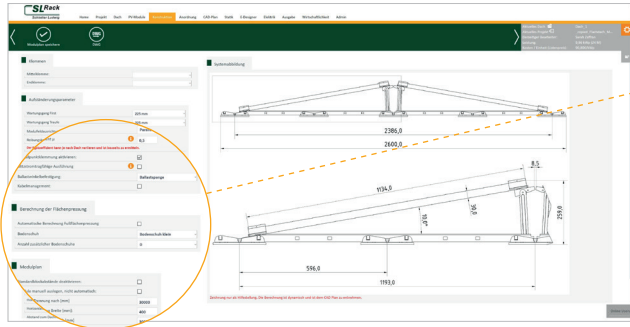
SLRack
Schletter Lösung

Home Projekt Dach PV-Module Gestell Anordnung CAD Plan Statik E-Bauplan Einkauf Ausgabe Wirtschaftlichkeit Admin

Modulreihen speichern

DWG

Klemmen

Aufständerungsparameter

Neigung 15°

Ballastierungsbefestigung

Schrägbewegung

Berechnung der Flächenpressung

Automatische Berechnung Auflagefläche

Bautenschutz

Anzahl zusätzlicher Bautenschutzmatten

Modulplan

Seitenabbildung

2386,0

2600,0

1134,0

18,5

259,0

596,0

1193,0

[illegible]